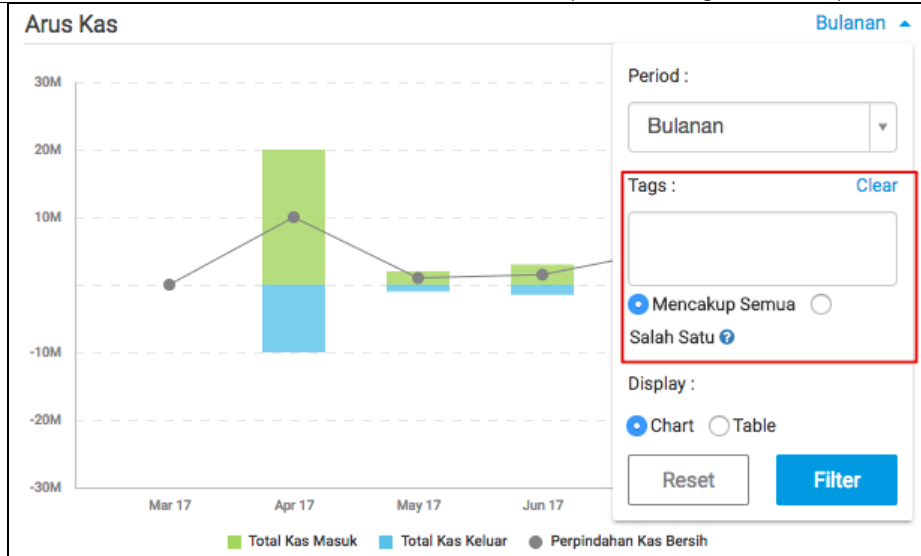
Arus Kas

Bulanan

30M
20M
10M
-10M
-20M
-30M

Mar 17
Apr 17
May 17
Jun 17

Total Kas Masuk
Total Kas Keluar
Perpindahan Kas Bersih

Period :

Bulanan

Tags :
Clear

Mencakup Semua
Salah Satu

Display :

Chart
Table

Reset
Filter